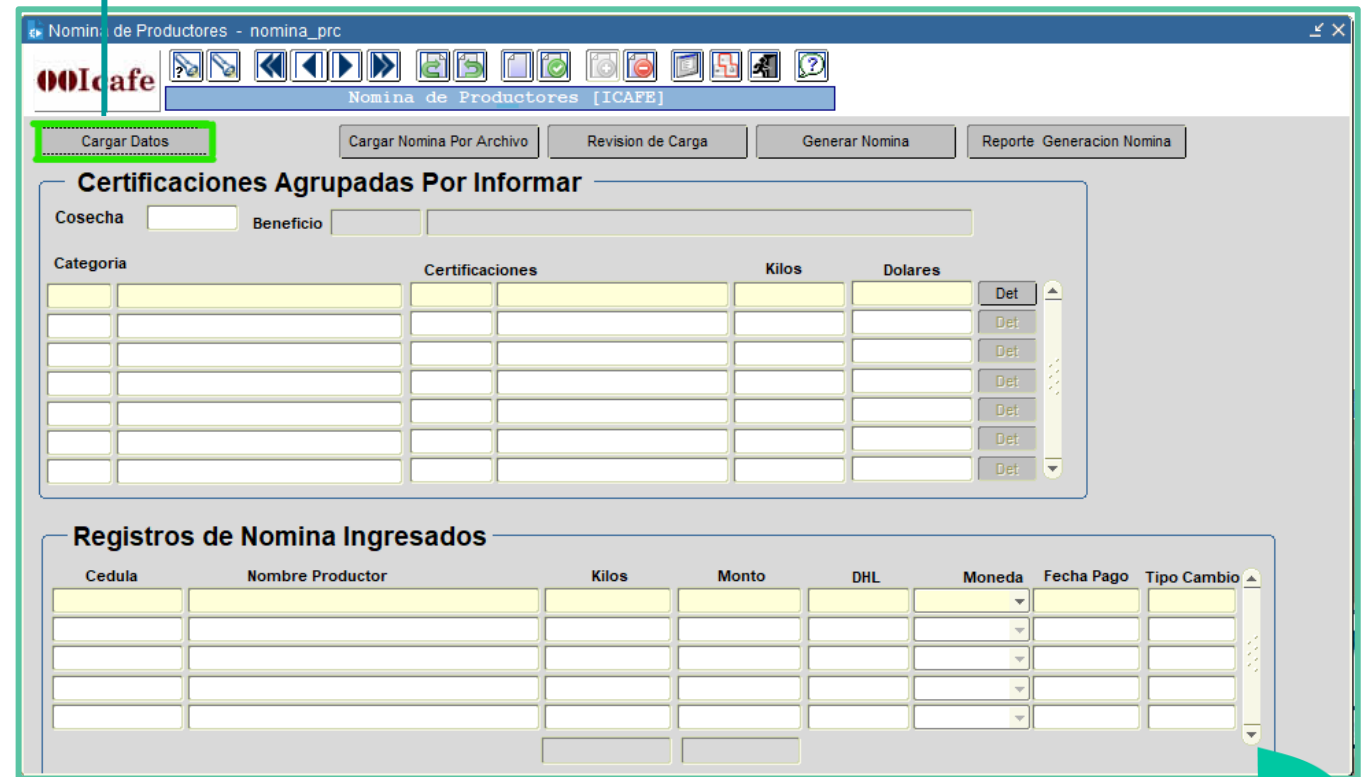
Nomina de Productores - nomina_prc

Icafe

Nomina de Productores [ICAFE]

Cargar Datos

Cargar Nomina Por Archivo

Revision de Carga

Generar Nomina

Reporte Generacion Nomina

Certificaciones Agrupadas Por Informar

Cosecha

Beneficio

Categoria

Certificaciones

Kilos

Dolares

Det
Det
Det
Det
Det
Det
Det

Registros de Nomina Ingresados

Cedula

Nombre Productor

Kilos

Monto

DHL

Moneda

Fecha Pago

Tipo Cambio